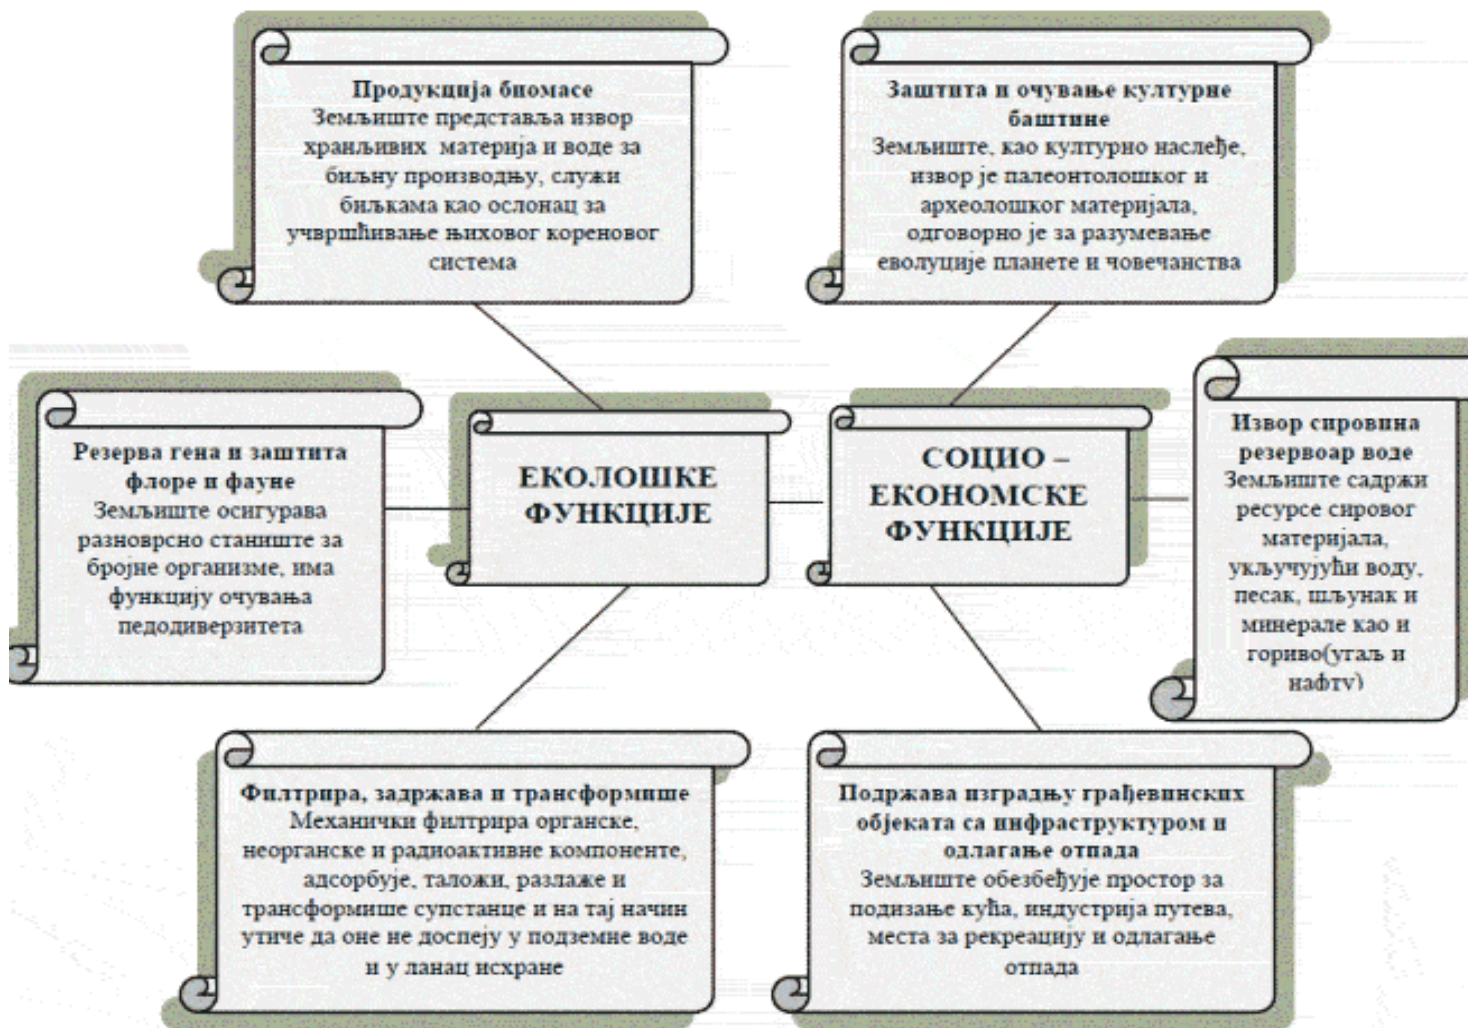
Продукција биомасе
Земљиште представља извор хранљивих материја и воде за биљну производњу, служи биљкама као ослонац за учвршћивање њиховог кореновог система

Заштита и очување културне баштине
Земљиште, као културно наслеђе, извор је палеонтолошког и археолошког материјала, одговорно је за разумевање еволуције планете и човечанства

Резерва гена и заштита флоре и фауне
Земљиште осигурава разноврсно станиште за бројне организме, има функцију очувања педодиверзитета

ЕКОЛОШКЕ ФУНКЦИЈЕ

СОЦИО – ЕКОНОМСКЕ ФУНКЦИЈЕ

Извор сировина резервоар воде
Земљиште садржи ресурсе сировог материјала, укључујући воду, песак, шљунак и минерале као и гориво(угаљ и нафту)

Филтрира, задржава и трансформише
Механички филтрира органске, неорганске и радиоактивне компоненте, адсорбује, таложи, разлаже и трансформише супстанце и на тај начин утиче да оне не доспеју у подземне воде и у ланац исхране

Подржава изградњу грађевинских објеката са инфраструктуром и одлагање отпада
Земљиште обезбеђује простор за подизање кућа, индустрија путева, места за рекреацију и одлагање отпада